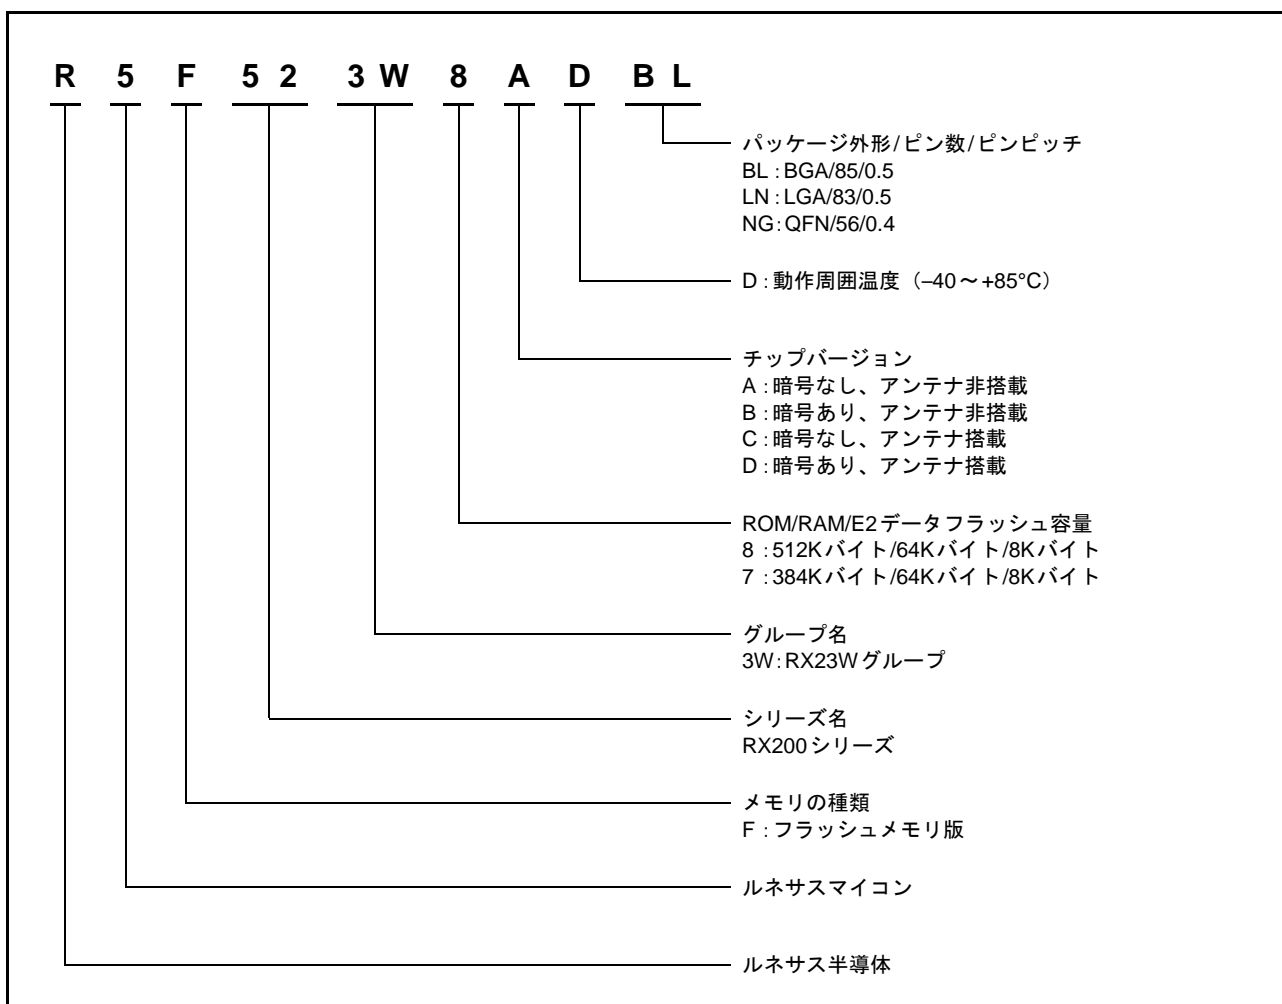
R 5 F 5 2 3 W 8 A D B L

パッケージ外形/ピン数/ピンピッチ
BL : BGA/85/0.5
LN : LGA/83/0.5
NG: QFN/56/0.4

D : 動作周囲温度（–40～+85°C）

チップバージョン
A : 暗号なし、アンテナ非搭載
B : 暗号あり、アンテナ非搭載
C : 暗号なし、アンテナ搭載
D : 暗号あり、アンテナ搭載

ROM/RAM/E2データフラッシュ容量
8 : 512Kバイト/64Kバイト/8Kバイト
7 : 384Kバイト/64Kバイト/8Kバイト

グループ名
3W: RX23Wグループ

シリーズ名
RX200シリーズ

メモリの種類
F : フラッシュメモリ版

ルネサスマイコン

ルネサス半導体